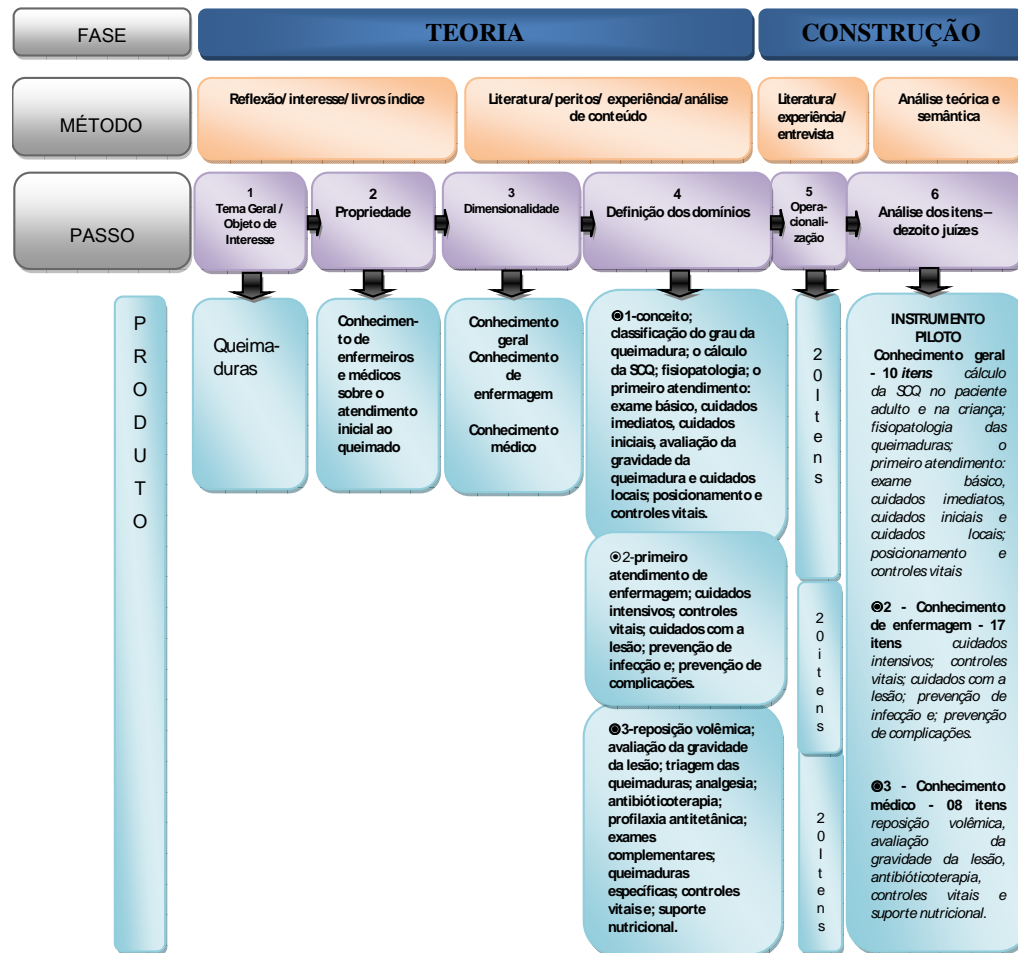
FASE

TEORIA

CONSTRUÇÃO

MÉTODO

Reflexão/ interesse/ livros índice

Literatura/ peritos/ experiência/ análise de conteúdo

Literatura/ experiência/ entrevista

Análise teórica e semântica

PASSO

1
Tema Geral / Objeto de Interesse

2
Propriedade

3
Dimensionalidade

4
Definição dos domínios

5
Operacionalização

6
Análise dos itens – dezoito juízes

PRODUTO

Queimaduras

Conhecimento de enfermeiros e médicos sobre o atendimento inicial ao queimado

Conhecimento geral
Conhecimento de enfermagem

Conhecimento médico

◉1-conceito; classificação do grau da queimadura; o cálculo da SCQ; fisiopatologia; o primeiro atendimento: exame básico, cuidados imediatos, cuidados iniciais, avaliação da gravidade da queimadura e cuidados locais; posicionamento e controles vitais.

◉2-primeiro atendimento de enfermagem; cuidados intensivos; controles vitais; cuidados com a lesão; prevenção de infecção e; prevenção de complicações.

◉3-reposição volêmica; avaliação da gravidade da lesão; triagem das queimaduras; analgesia; antibióticoterapia; profilaxia antitetânica; exames complementares; queimaduras específicas; controles vitais e; suporte nutricional.

20 Itens

20 itens

20 Itens

INSTRUMENTO PILOTO
Conhecimento geral - 10 *itens* *cálculo da SCQ no paciente adulto e na criança; fisiopatologia das queimaduras; o primeiro atendimento: exame básico, cuidados imediatos, cuidados iniciais e cuidados locais; posicionamento e controles vitais*

◉2 - Conhecimento de enfermagem - 17 itens *cuidados intensivos; controles vitais; cuidados com a lesão; prevenção de infecção e; prevenção de complicações.*

◉3 - Conhecimento médico - 08 itens *reposição volêmica, avaliação da gravidade da lesão, antibióticoterapia, controles vitais e suporte nutricional.*